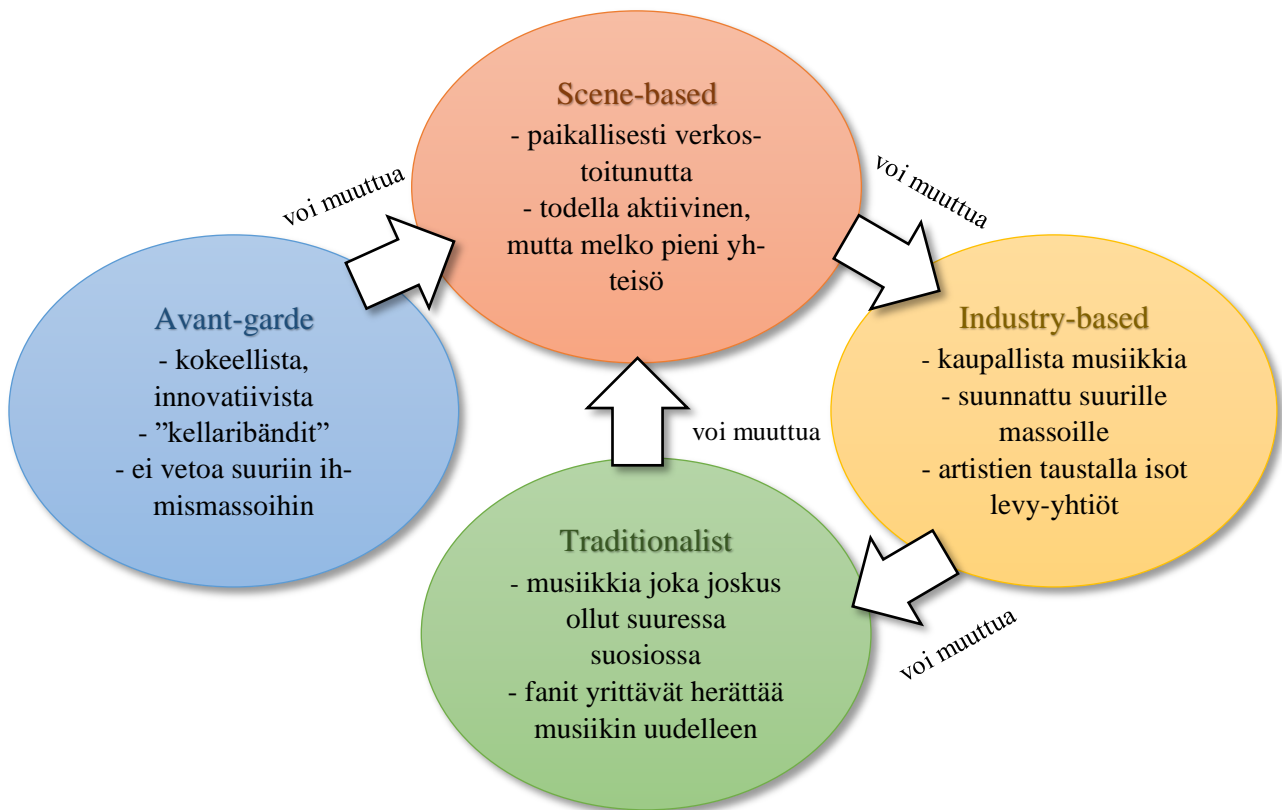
Scene-based
- paikallisesti verkostoitunutta
- todella aktiivinen, mutta melko pieni yhteisö

voi muuttua

voi muuttua

Avant-garde
- kokeellista, innovatiivista
- ”kellaribändit”
- ei vetoa suuriin ihmismassoihin

Industry-based
- kaupallista musiikkia
- suunnattu suurille massoille
- artistien taustalla isot levy-yhtiöt

voi muuttua

Traditionalist
- musiikkia joka joskus ollut suuressa suosiossa
- fanit yrittävät herättää musiikin uudelleen

voi muuttua